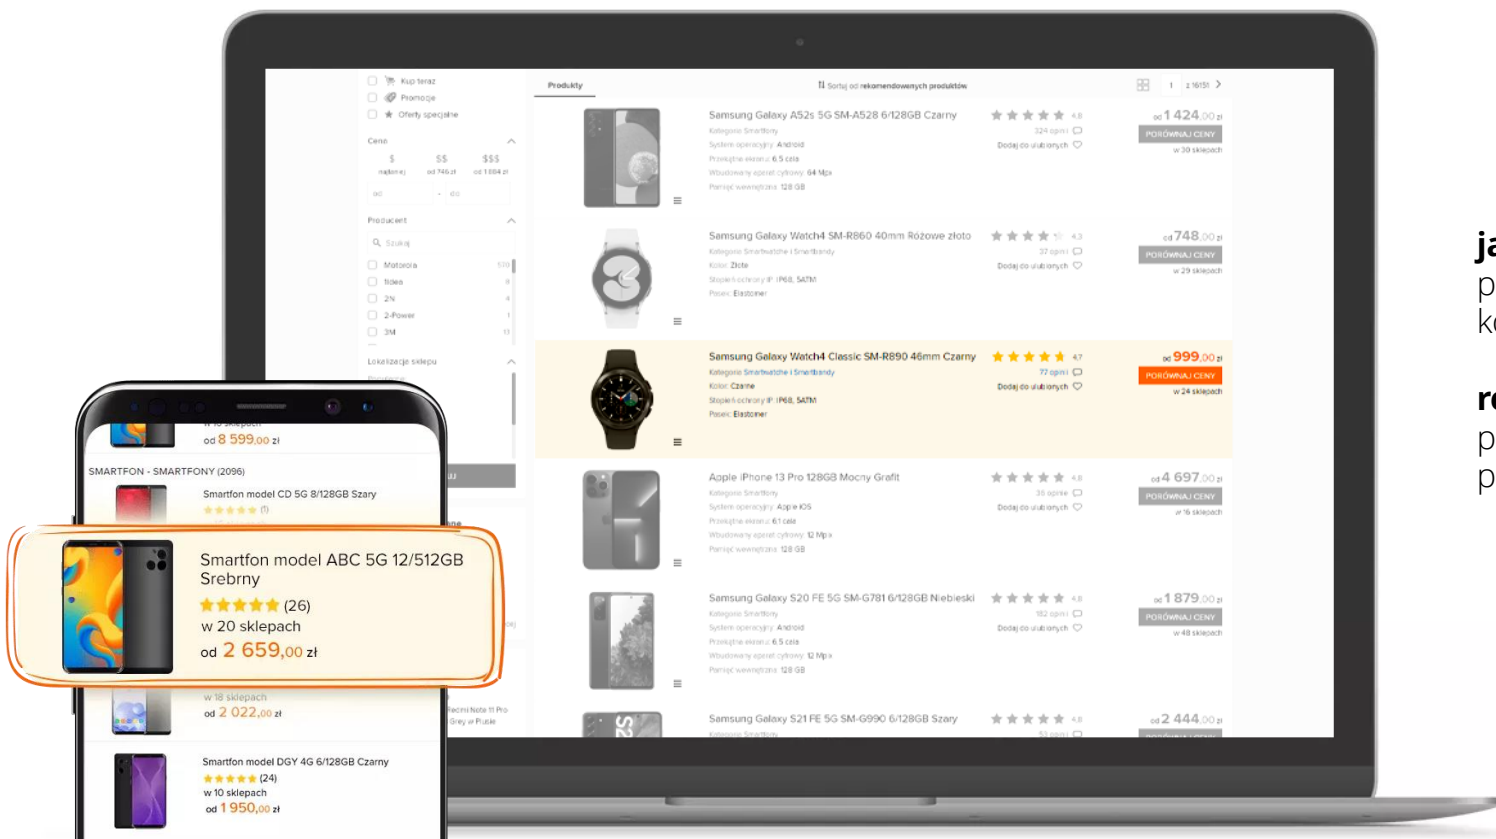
Kup teraz
Promocje
Oferty specjalne

Cena
$ $$ $$$
najtaniej od 746 zł od 1 884 zł
od - do

Producent
Szukaj
Motorola
Nokia
2N
2-Power
3M

Lokalizacja sklepu

Produkty
Sortuj od rekomendowanych produktów
1 z 16151

Samsung Galaxy A52s 5G SM-A528 6/128GB Czarny
Kategoria: Smartfony
System operacyjny: Android
Przekątna ekranu: 6.5 cala
Wbudowany aparat cyfrowy: 64 Mpx
Pamięć wewnętrzna: 128 GB
4,8
324 opinii
Dodaj do ulubionych
od 1 424,00 zł
PORÓWNAJ CENY
w 30 sklepach

Samsung Galaxy Watch4 SM-R860 40mm Różowe złoto
Kategoria: Smartwatche i Smartbandy
Kolor: Złote
Stopień ochrony IP: IP68, 5ATM
Pasek: Elastomer
4,3
37 opinii
Dodaj do ulubionych
od 748,00 zł
PORÓWNAJ CENY
w 29 sklepach

Samsung Galaxy Watch4 Classic SM-R890 46mm Czarny
Kategoria: Smartwatche i Smartbandy
Kolor: Czarne
Stopień ochrony IP: IP68, 5ATM
Pasek: Elastomer
4,7
77 opinii
Dodaj do ulubionych
od 999,00 zł
PORÓWNAJ CENY
w 24 sklepach

Apple iPhone 13 Pro 128GB Mocny Grafit
Kategoria: Smartfony
System operacyjny: Apple iOS
Przekątna ekranu: 6.1 cala
Wbudowany aparat cyfrowy: 12 Mpx
Pamięć wewnętrzna: 128 GB
4,8
36 opinii
Dodaj do ulubionych
od 4 697,00 zł
PORÓWNAJ CENY
w 16 sklepach

Samsung Galaxy S20 FE 5G SM-G781 6/128GB Niebieski
Kategoria: Smartfony
System operacyjny: Android
Przekątna ekranu: 6.5 cala
Wbudowany aparat cyfrowy: 12 Mpx
Pamięć wewnętrzna: 128 GB
4,8
182 opinii
Dodaj do ulubionych
od 1 879,00 zł
PORÓWNAJ CENY
w 48 sklepach

Samsung Galaxy S21 FE 5G SM-G990 6/128GB Szary
Kategoria: Smartfony
4,8
53 opinii
od 2 444,00 zł

w 8 sklepach
od 8 599,00 zł
SMARTFON - SMARTFONY (2096)
Smartfon model CD 5G 8/128GB Szary
(1)

Smartfon model ABC 5G 12/512GB Srebrny
(26)
w 20 sklepach
od 2 659,00 zł

w 18 sklepach
od 2 022,00 zł
Redmi Note 11 Pro Grey w Plusie

Smartfon model DGY 4G 6/128GB Czarny
(24)
w 10 sklepach
od 1 950,00 zł

ja
p
k
re
p
p